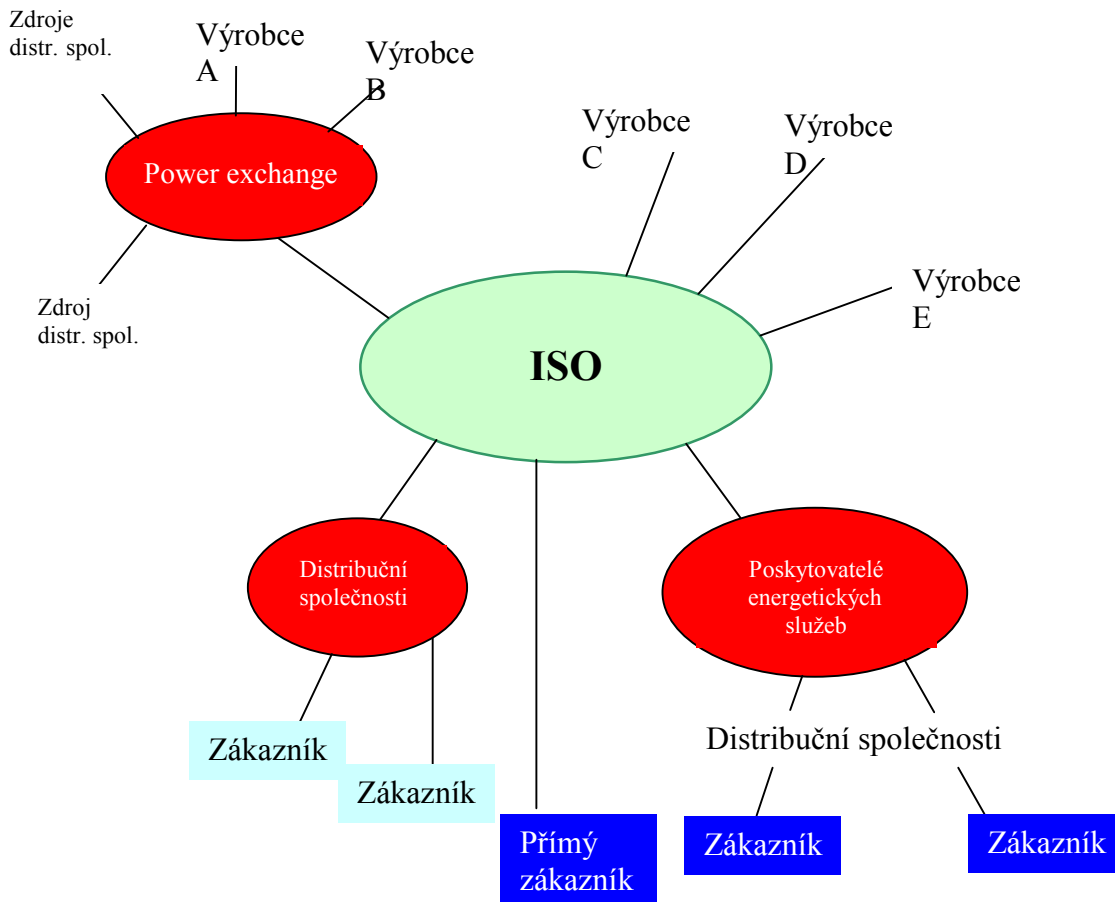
Zdroje distr. spol.

Výrobce A

Výrobce B

Power exchange

Zdroj distr. spol.

Výrobce C

Výrobce D

Výrobce E

ISO

Distribuční společnosti

Poskytovatelé energetických služeb

Zákazník

Zákazník

Přímý zákazník

Distribuční společnosti

Zákazník

Zákazník